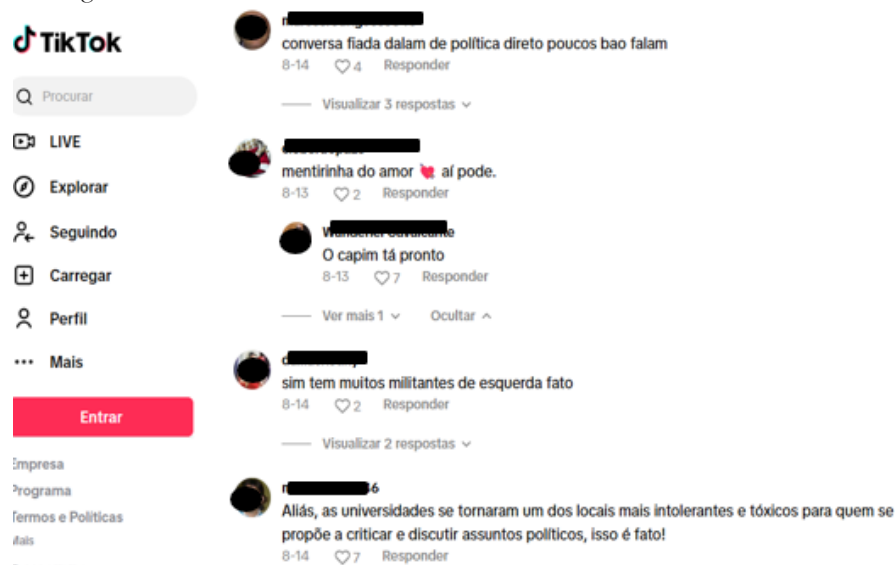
TikTok

Procurar

LIVE

Explorar

Seguindo

Carregar

Perfil

Mais

Entrar

Empresa
Programa
Termos e Políticas
Mais

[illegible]
conversa fiada dalam de política direto poucos bao falam
8-14 4 Responder

Visualizar 3 respostas

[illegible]
mentirinha do amor aí pode.
8-13 2 Responder

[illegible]
O capim tá pronto
8-13 7 Responder

Ver mais 1 Ocultar

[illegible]
sim tem muitos militantes de esquerda fato
8-14 2 Responder

Visualizar 2 respostas

r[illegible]6
Aliás, as universidades se tornaram um dos locais mais intolerantes e tóxicos para quem se propõe a criticar e discutir assuntos políticos, isso é fato!
8-14 7 Responder